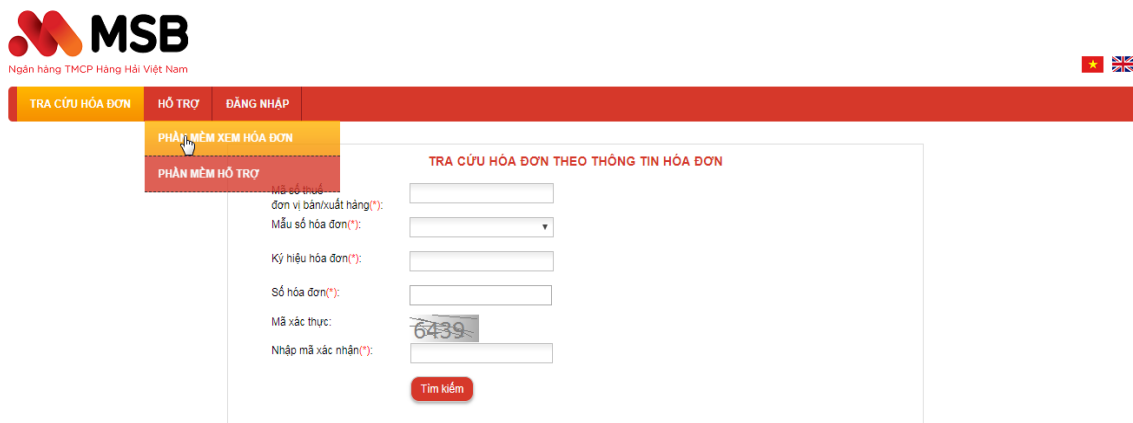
MSB
Ngân hàng TMCP Hàng Hải Việt Nam

TRA CỨU HÓA ĐƠN
HỖ TRỢ
ĐĂNG NHẬP
PHẦN MỀM XEM HÓA ĐƠN
PHẦN MỀM HỖ TRỢ

TRA CỨU HÓA ĐƠN THEO THÔNG TIN HÓA ĐƠN

Mã số thuế đơn vị bán/xuất hàng(*):
Mẫu số hóa đơn(*):
Ký hiệu hóa đơn(*):
Số hóa đơn(*):
Mã xác thực:
6439
Nhập mã xác nhận(*):
Tìm kiếm